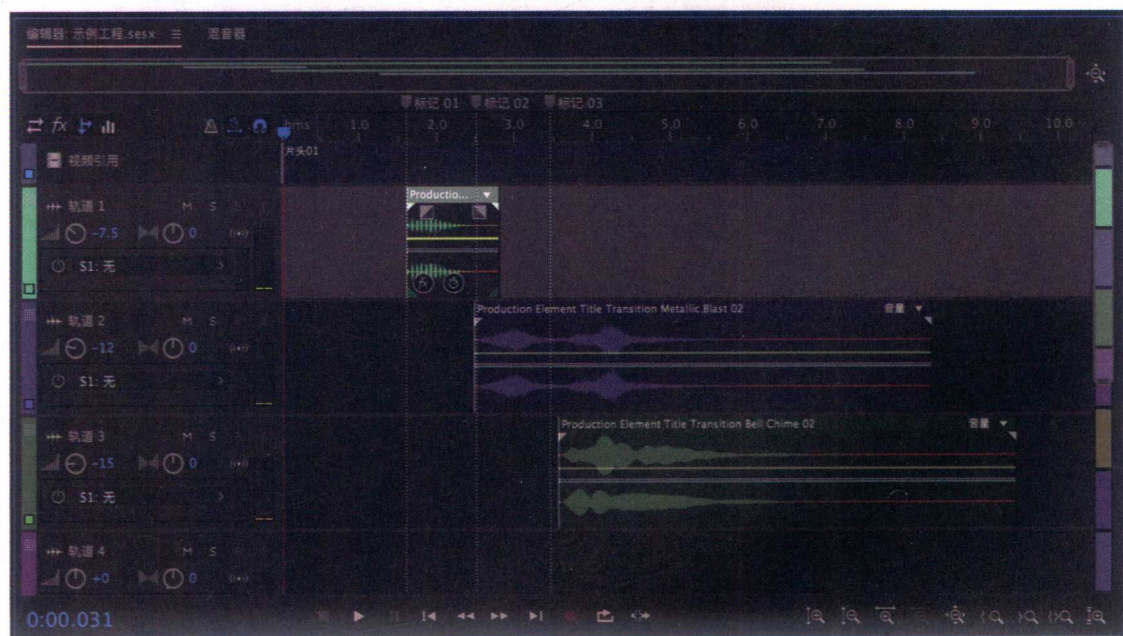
编辑器: 示例工程.sesx ≡ 混音器

标记 01 标记 02 标记 03

hms 1.0 2.0 3.0 4.0 5.0 6.0 7.0 8.0 9.0 10.0

视频引用

片头01

轨道 1 M S

-7.5 0

S1: 无

Productio...

轨道 2 M S

-12 0

S1: 无

Production Element Title Transition Metallic Blast 02 音量

轨道 3 M S

-15 0

S1: 无

Production Element Title Transition Bell Chime 02 音量

轨道 4 M S

+0 0

0:00.031